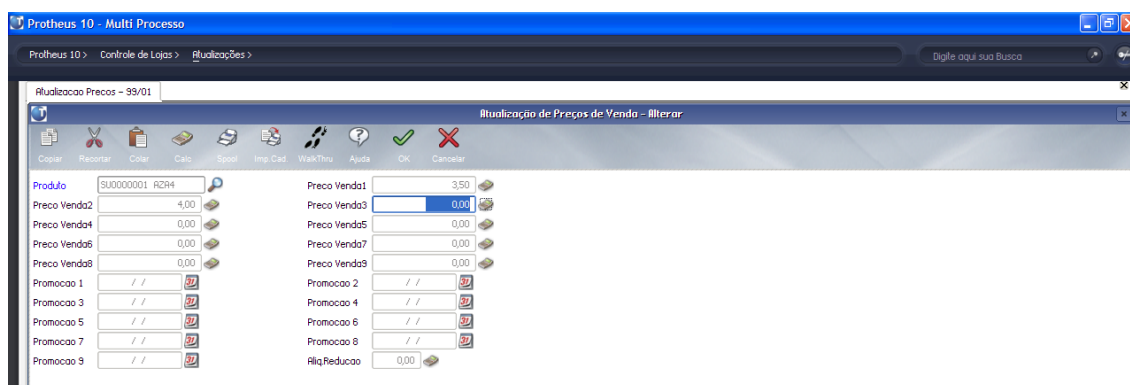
Protheus 10 - Multi Processo

Protheus 10 > Controle de Lojas > Atualizações >

Digite aqui sua Busca

Atualizacao Precos - 99/01

Atualização de Preços de Venda - Alterar

Copiar Recortar Colar Calc Spool Imp.Cad. WalkThru Ajuda OK Cancelar

| | | | |
|---|---|---|---|
| Produto | SU0000001 AZA4 | Preco Venda1 | 3,50 |
| Preco Venda2 | 4,00 | Preco Venda3 | 0,00 |
| Preco Venda4 | 0,00 | Preco Venda5 | 0,00 |
| Preco Venda6 | 0,00 | Preco Venda7 | 0,00 |
| Preco Venda8 | 0,00 | Preco Venda9 | 0,00 |
| Promocao 1 | / / | Promocao 2 | / / |
| Promocao 3 | / / | Promocao 4 | / / |
| Promocao 5 | / / | Promocao 6 | / / |
| Promocao 7 | / / | Promocao 8 | / / |
| Promocao 9 | / / | Aliq.Reducao | 0,00 |